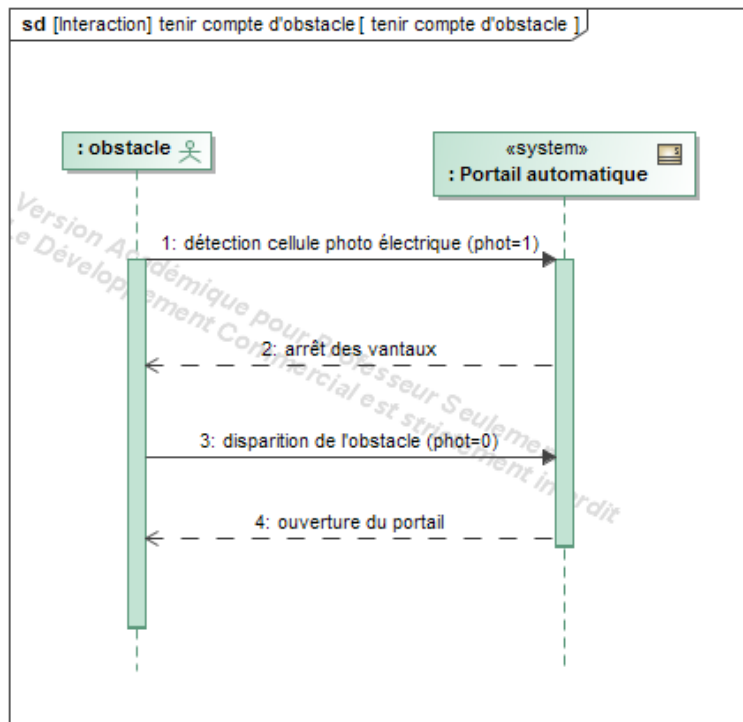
sd [Interaction] tenir compte d'obstacle [ tenir compte d'obstacle ]

: obstacle

«system»
: Portail automatique

Version Académique pour Professeur Seulement
Le Développement Commercial est strictement Interdit

1: détection cellule photo électrique (phot=1)

2: arrêt des vantaux

3: disparition de l'obstacle (phot=0)

4: ouverture du portail